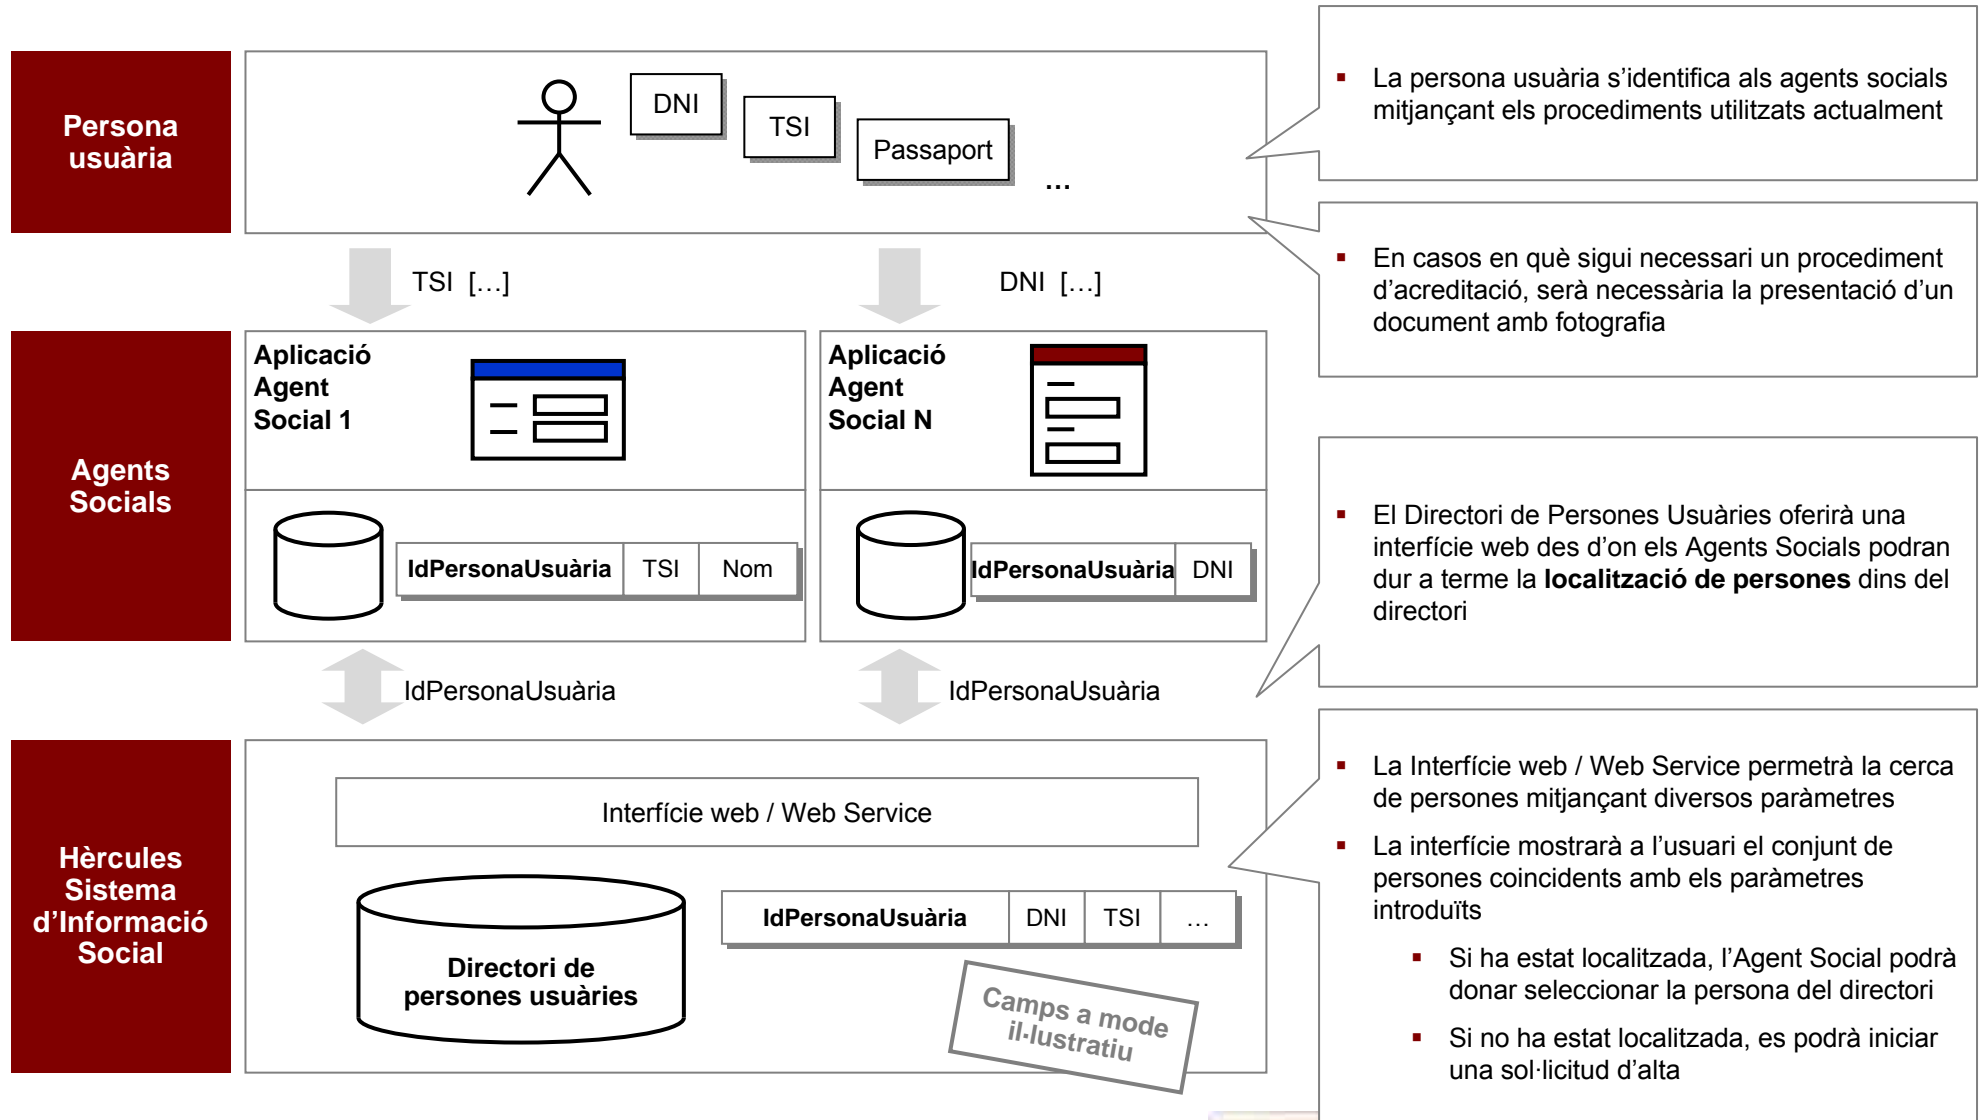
Persona usuària

DNI

TSI

Passaport

...

La persona usuària s'identifica als agents socials mitjançant els procediments utilitzats actualment

En casos en què sigui necessari un procediment d'acreditació, serà necessària la presentació d'un document amb fotografia

TSI […]

DNI […]

Agents Socials

Aplicació Agent Social 1

| IdPersonaUsuària | TSI | Nom |
|---|---|---|

Aplicació Agent Social N

| IdPersonaUsuària | DNI |
|---|---|

El Directori de Persones Usuàries oferirà una interfície web des d'on els Agents Socials podran dur a terme la **localització de persones** dins del directori

IdPersonaUsuària

IdPersonaUsuària

Hèrcules Sistema d'Informació Social

Interfície web / Web Service

Directori de persones usuàries

| IdPersonaUsuària | DNI | TSI | … |
|---|---|---|---|

Camps a mode il·lustratiu

La Interfície web / Web Service permetrà la cerca de persones mitjançant diversos paràmetres

La interfície mostrarà a l'usuari el conjunt de persones coincidents amb els paràmetres introduïts

Si ha estat localitzada, l'Agent Social podrà donar seleccionar la persona del directori

Si no ha estat localitzada, es podrà iniciar una sol·licitud d'alta